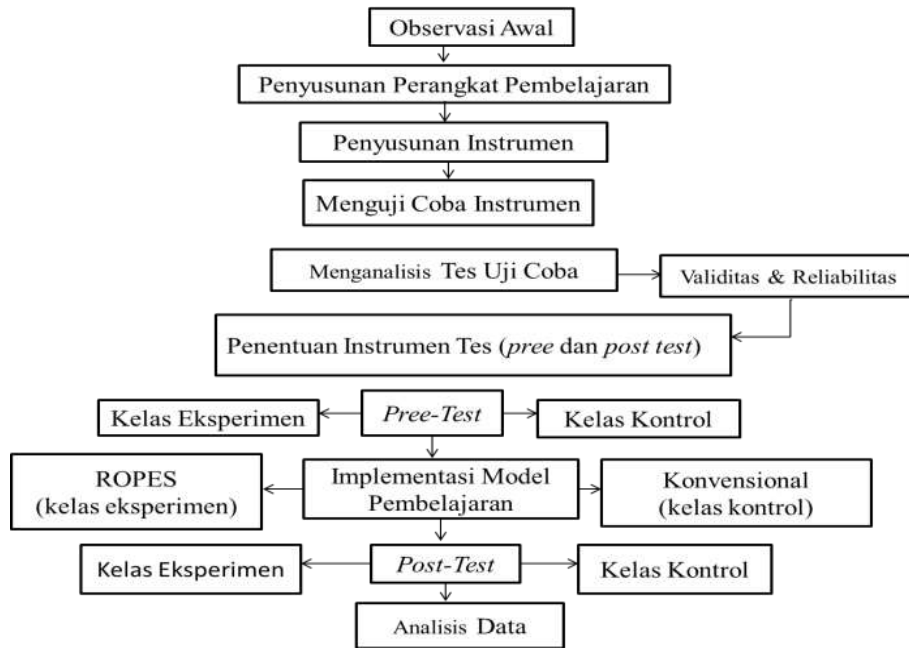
Observasi Awal

Penyusunan Perangkat Pembelajaran

Penyusunan Instrumen

Menguji Coba Instrumen

Menganalisis Tes Uji Coba

Validitas & Reliabilitas

Penentuan Instrumen Tes (*pree* dan *post test*)

Kelas Eksperimen

*Pree-Test*

Kelas Kontrol

ROPES (kelas eksperimen)

Implementasi Model Pembelajaran

Konvensional (kelas kontrol)

Kelas Eksperimen

*Post-Test*

Kelas Kontrol

Analisis Data